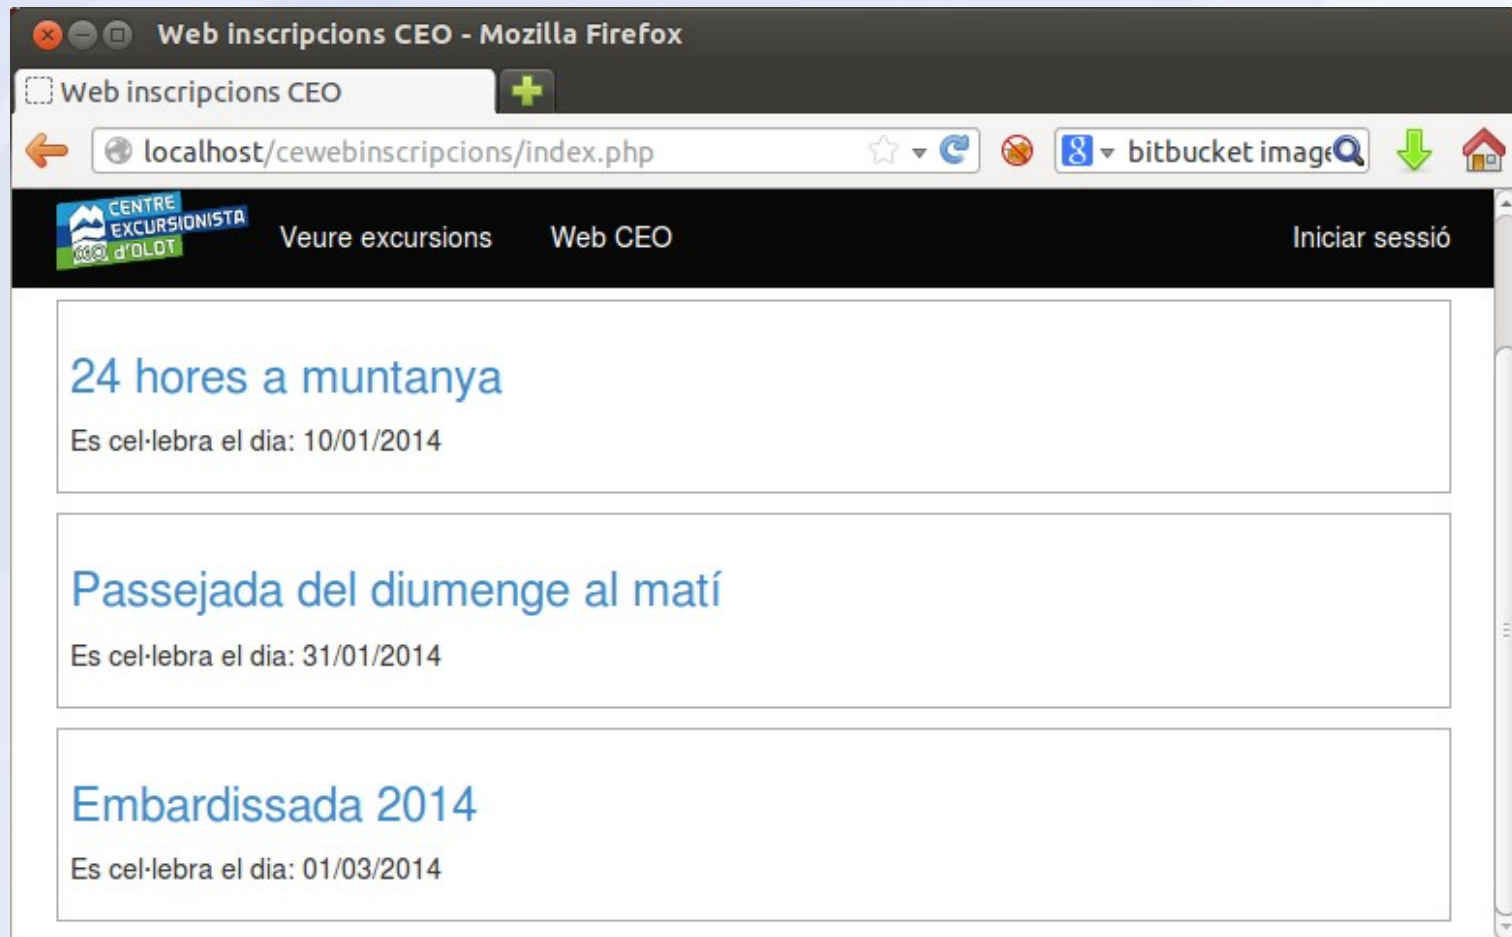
Web inscripcions CEO - Mozilla Firefox

Web inscripcions CEO

localhost/cewebinscripcions/index.php

bitbucket image

CENTRE EXCURSIONISTA d'OLOT

Veure excursions Web CEO Iniciar sessió

24 hores a muntanya

Es cel·lebra el dia: 10/01/2014

Passejada del diumenge al matí

Es cel·lebra el dia: 31/01/2014

Embardissada 2014

Es cel·lebra el dia: 01/03/2014